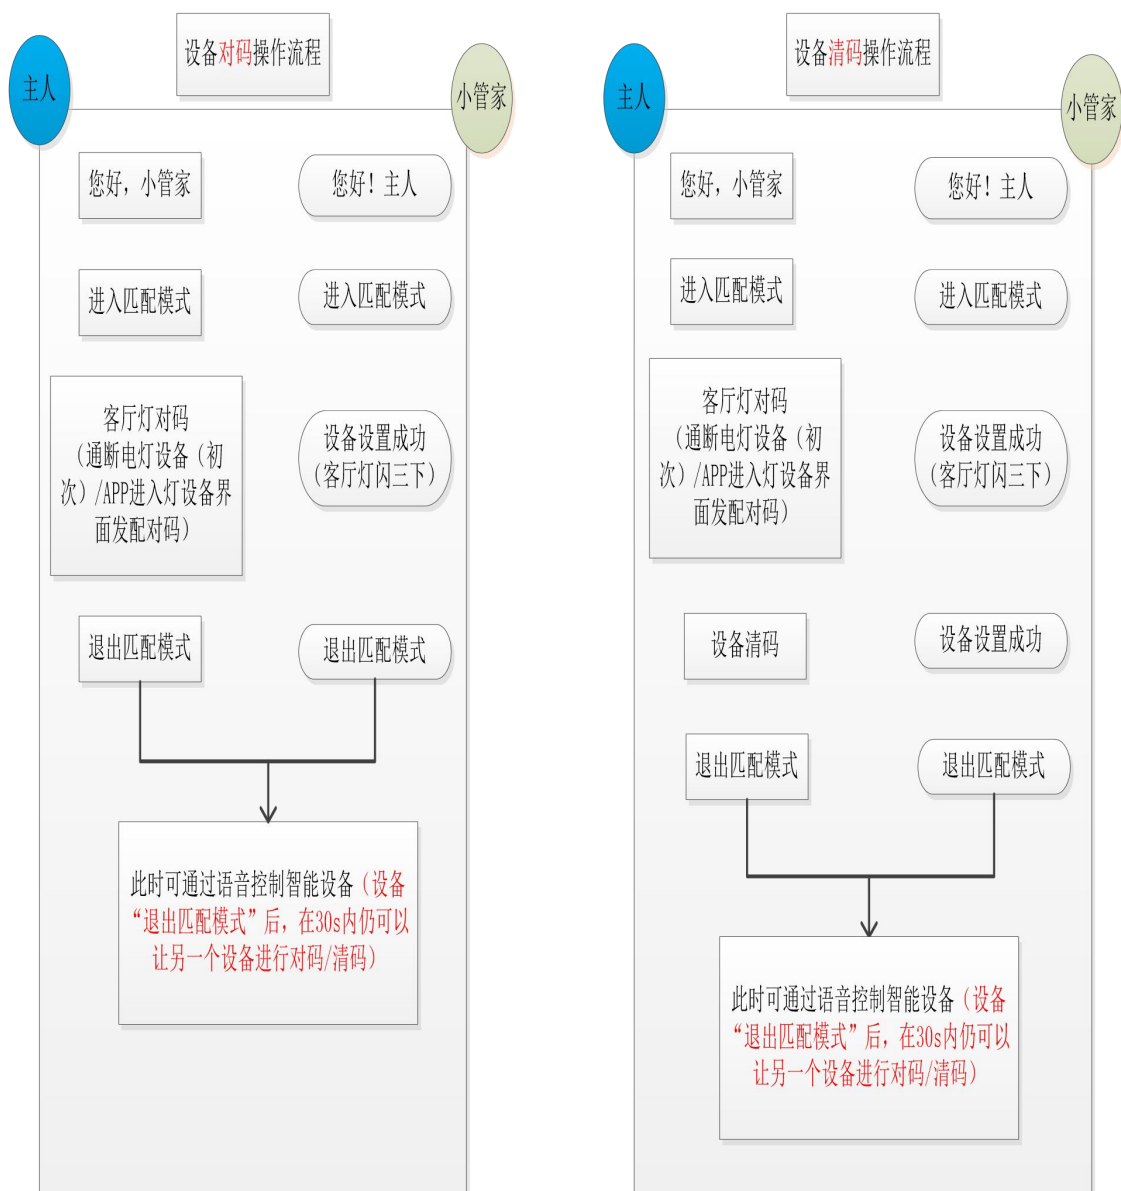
设备对码操作流程

主人

小管家

您好，小管家

您好！主人

进入匹配模式

进入匹配模式

客厅灯对码（通断电灯设备（初次）/APP进入灯设备界面发配对码）

设备设置成功（客厅灯闪三下）

退出匹配模式

退出匹配模式

此时可通过语音控制智能设备（设备“退出匹配模式”后，在30s内仍可以让另一个设备进行对码/清码）

设备清码操作流程

主人

小管家

您好，小管家

您好！主人

进入匹配模式

进入匹配模式

客厅灯对码（通断电灯设备（初次）/APP进入灯设备界面发配对码）

设备设置成功（客厅灯闪三下）

设备清码

设备设置成功

退出匹配模式

退出匹配模式

此时可通过语音控制智能设备（设备“退出匹配模式”后，在30s内仍可以让另一个设备进行对码/清码）